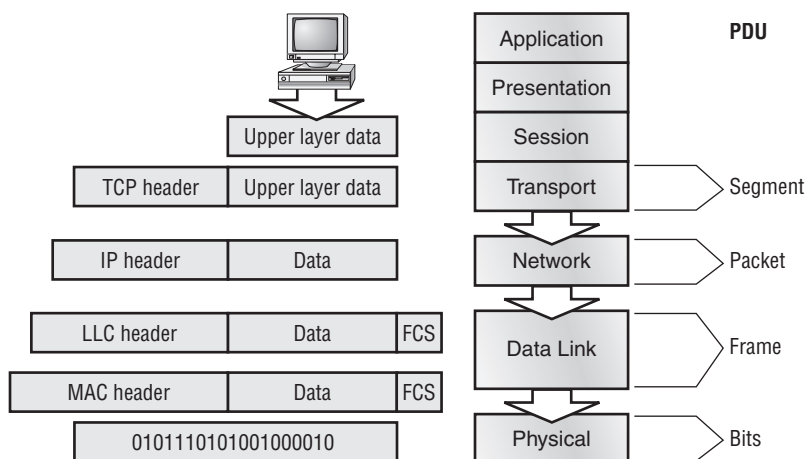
PDU

Application

Presentation

Session

Transport

Segment

Upper layer data

TCP header | Upper layer data

IP header | Data

Network

Packet

LLC header | Data | FCS

Data Link

Frame

MAC header | Data | FCS

0101110101001000010

Physical

Bits